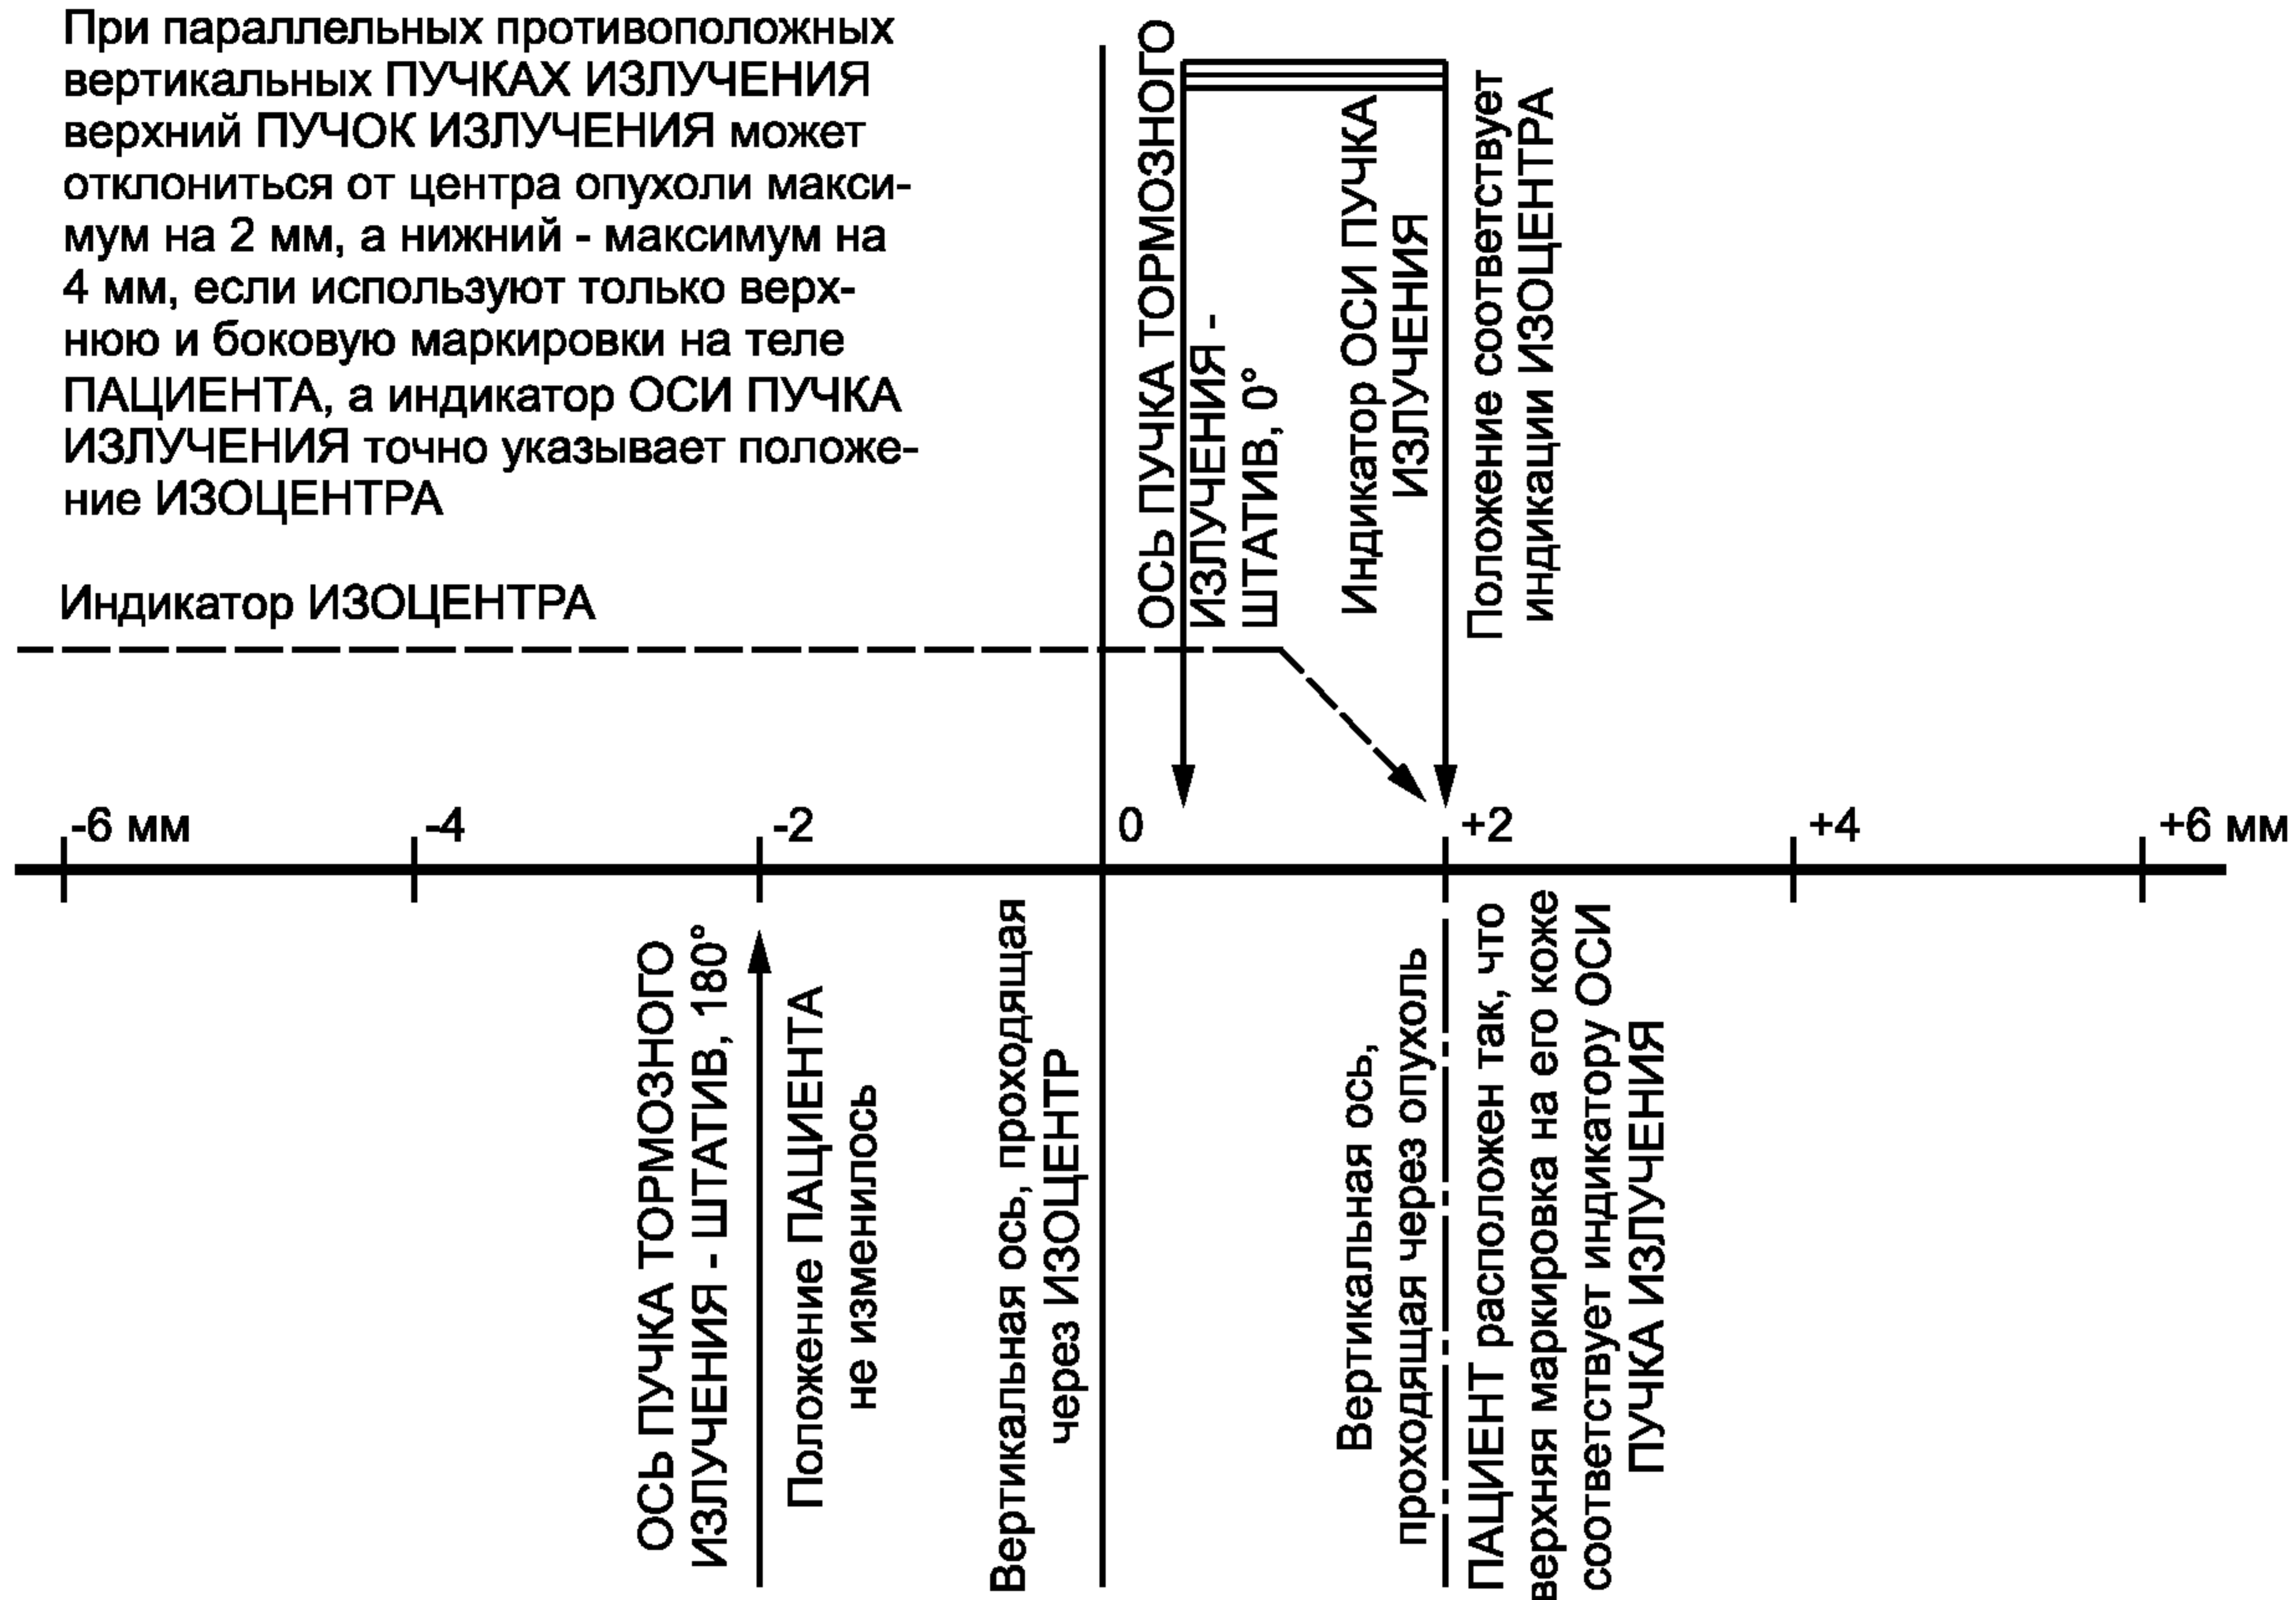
При параллельных противоположных вертикальных ПУЧКАХ ИЗЛУЧЕНИЯ верхний ПУЧОК ИЗЛУЧЕНИЯ может отклониться от центра опухоли максимум на 2 мм, а нижний - максимум на 4 мм, если используют только верхнюю и боковую маркировки на теле ПАЦИЕНТА, а индикатор ОСИ ПУЧКА ИЗЛУЧЕНИЯ точно указывает положение ИЗОЦЕНТРА

Индикатор ИЗОЦЕНТРА

ОСЬ ПУЧКА ТОРМОЗНОГО ИЗЛУЧЕНИЯ - ШТАТИВ, 0°

Индикатор ОСИ ПУЧКА ИЗЛУЧЕНИЯ

Положение соответствует индикации ИЗОЦЕНТРА

-6 мм -4 -2 0 +2 +4 +6 мм

ОСЬ ПУЧКА ТОРМОЗНОГО ИЗЛУЧЕНИЯ - ШТАТИВ, 180°

Положение ПАЦИЕНТА не изменилось

Вертикальная ось, проходящая через ИЗОЦЕНТР

Вертикальная ось, проходящая через опухоль

ПАЦИЕНТ расположен так, что верхняя маркировка на его коже соответствует индикатору ОСИ ПУЧКА ИЗЛУЧЕНИЯ